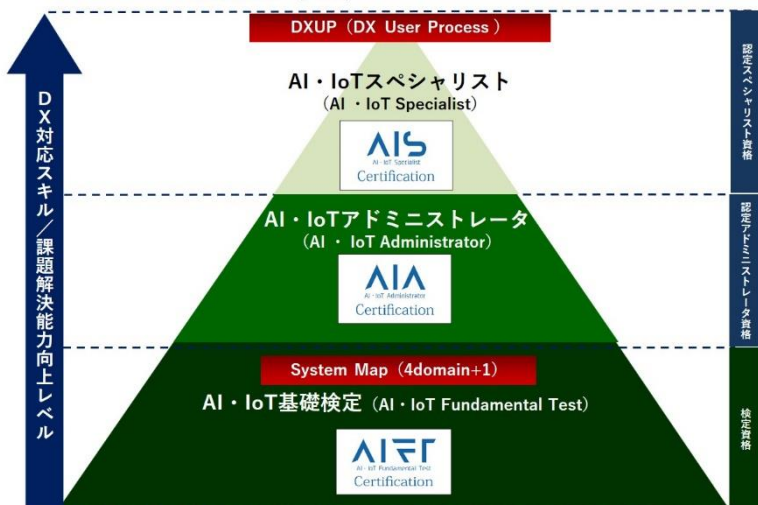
DX対応スキル／課題解決能力向上レベル

DXUP（DX User Process）

AI・IoTスペシャリスト
（AI ・IoT Specialist）

AIS
AI・IoT Specialist
Certification

AI・IoTアドミニストレータ
（AI ・ IoT Administrator）

AIA
AI・IoT Administrator
Certification

System Map（4domain+1）

AI・IoT基礎検定（AI・IoT Fundamental Test）

AIFT
AI・IoT Fundamental Test
Certification

認定スペシャリスト資格

認定アドミニストレータ資格

検定資格